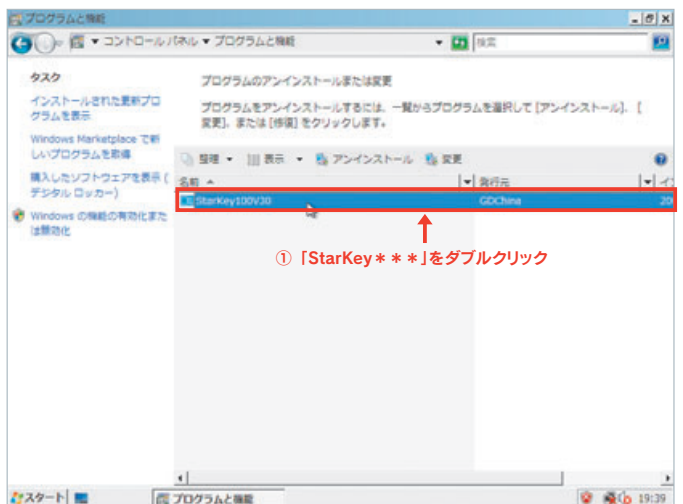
プログラムと機能

▾ コントロールパネル ▾ プログラムと機能

検索

タスク

インストールされた更新プログラムを表示

Windows Marketplace で新しいプログラムを取得

購入したソフトウェアを表示 (デジタル ロッカー)

Windows の機能の有効化または無効化

プログラムのアンインストールまたは変更

プログラムをアンインストールするには、一覧からプログラムを選択して [アンインストール]、[変更]、または [修復] をクリックします。

整理 ▾ 表示 ▾ アンインストール 変更

名前 ▴ | 発行元 | イ

StarKey100V30 | GDChina | 20

① 「StarKey＊＊＊」をダブルクリック

スタート

プログラムと機能

19:39